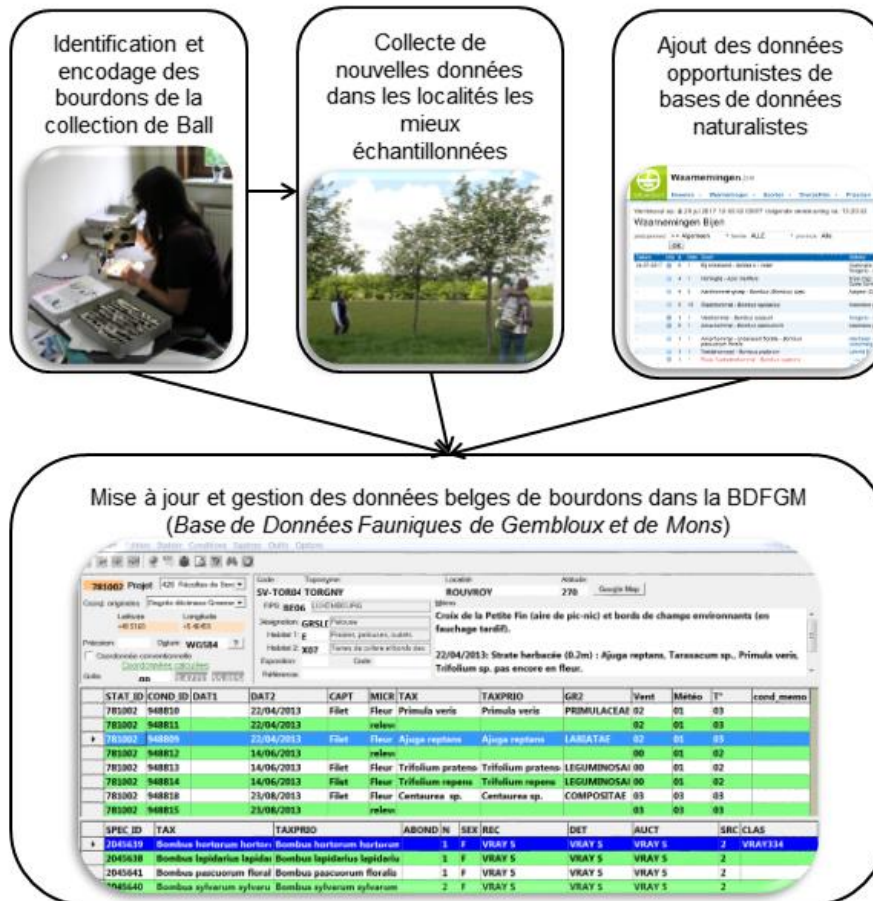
Identification et encodage des bourdons de la collection de Ball

Collecte de nouvelles données dans les localités les mieux échantillonnées

Ajout des données opportunistes de bases de données naturalistes

Waarnemingen.be

Waarnemingen Bijen

Mise à jour et gestion des données belges de bourdons dans la BDFGM (*Base de Données Fauniques de Gembloux et de Mons*)

781002 Projet

SV-TOR04 TORGNY

ROUVROY

270

Google Map

WGS84

Coordonnées calculées

Croix de la Petite Fin (aire de pic-nic) et bords de champ environnants (en fauchage tardif).

22/04/2013: Strate herbacée (0.2m) : Ajuga reptans, Taraxacum sp., Primula veris, Trifolium sp. pas encore en fleur.

| STAT_ID | COND_ID | DAT1 | DAT2 | CAPT | MICR | TAX | TAXPRIO | GR2 | Vent | Météo | T° | cond_memo |
|---|---|---|---|---|---|---|---|---|---|---|---|---|
| 781002 | 948810 | | 22/04/2013 | Filet | Fleur | Primula veris | Primula veris | PRIMULACEAE | 02 | 01 | 03 | |
| 781002 | 948811 | | 22/04/2013 | | relev | | | | 02 | 01 | 03 | |
| 781002 | 948809 | | 22/04/2013 | Filet | Fleur | Ajuga reptans | Ajuga reptans | LABIATAE | 02 | 01 | 03 | |
| 781002 | 948812 | | 14/06/2013 | | relev | | | | 00 | 01 | 02 | |
| 781002 | 948813 | | 14/06/2013 | Filet | Fleur | Trifolium pratens | Trifolium pratens | LEGUMINOSAE | 00 | 01 | 02 | |
| 781002 | 948814 | | 14/06/2013 | Filet | Fleur | Trifolium repens | Trifolium repens | LEGUMINOSAE | 00 | 01 | 02 | |
| 781002 | 948818 | | 23/08/2013 | Filet | Fleur | Centaurea sp. | Centaurea sp. | COMPOSITAE | 03 | 03 | 03 | |
| 781002 | 948815 | | 23/08/2013 | | relev | | | | 03 | 03 | 03 | |

| SPEC_ID | TAX | TAXPRIO | ABOND | N | SEX | REC | DET | AUCT | SRC | CLAS |
|---|---|---|---|---|---|---|---|---|---|---|
| 2045639 | Bombus hortorum hortor | Bombus hortorum hortorum | | 1 | F | VRAY S | VRAY S | VRAY S | 2 | VRAY334 |
| 2045638 | Bombus lapidarius lapidar | Bombus lapidarius lapidari | | 1 | F | VRAY S | VRAY S | VRAY S | 2 | |
| 2045641 | Bombus pascuorum floral | Bombus pascuorum floralis | | 1 | F | VRAY S | VRAY S | VRAY S | 2 | |
| 2045640 | Bombus sylvarum sylvaru | Bombus sylvarum sylvarum | | 2 | F | VRAY S | VRAY S | VRAY S | 2 | |